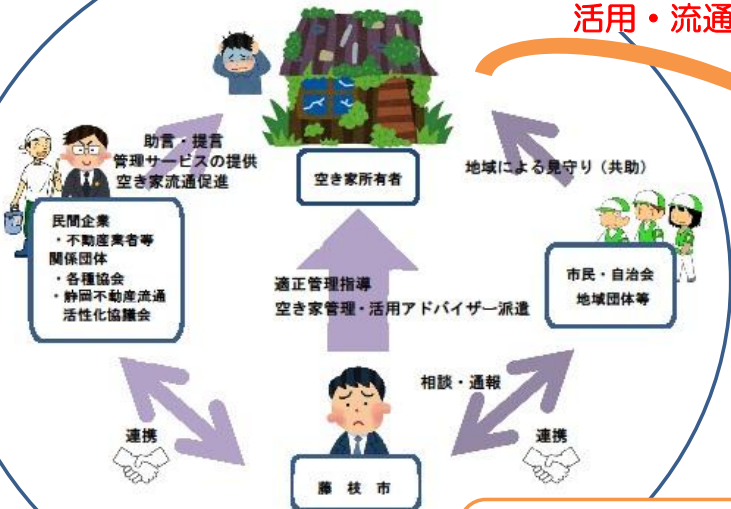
活用・流通

助言・提言
管理サービスの提供
空き家流通促進

空き家所有者

地域による見守り（共助）

民間企業
・不動産業者等
関係団体
・各種協会
・静岡不動産流通活性化協議会

適正管理指導
空き家管理・活用アドバイザー派遣

市民・自治会
地域団体等

相談・通報

連携

連携

藤枝市